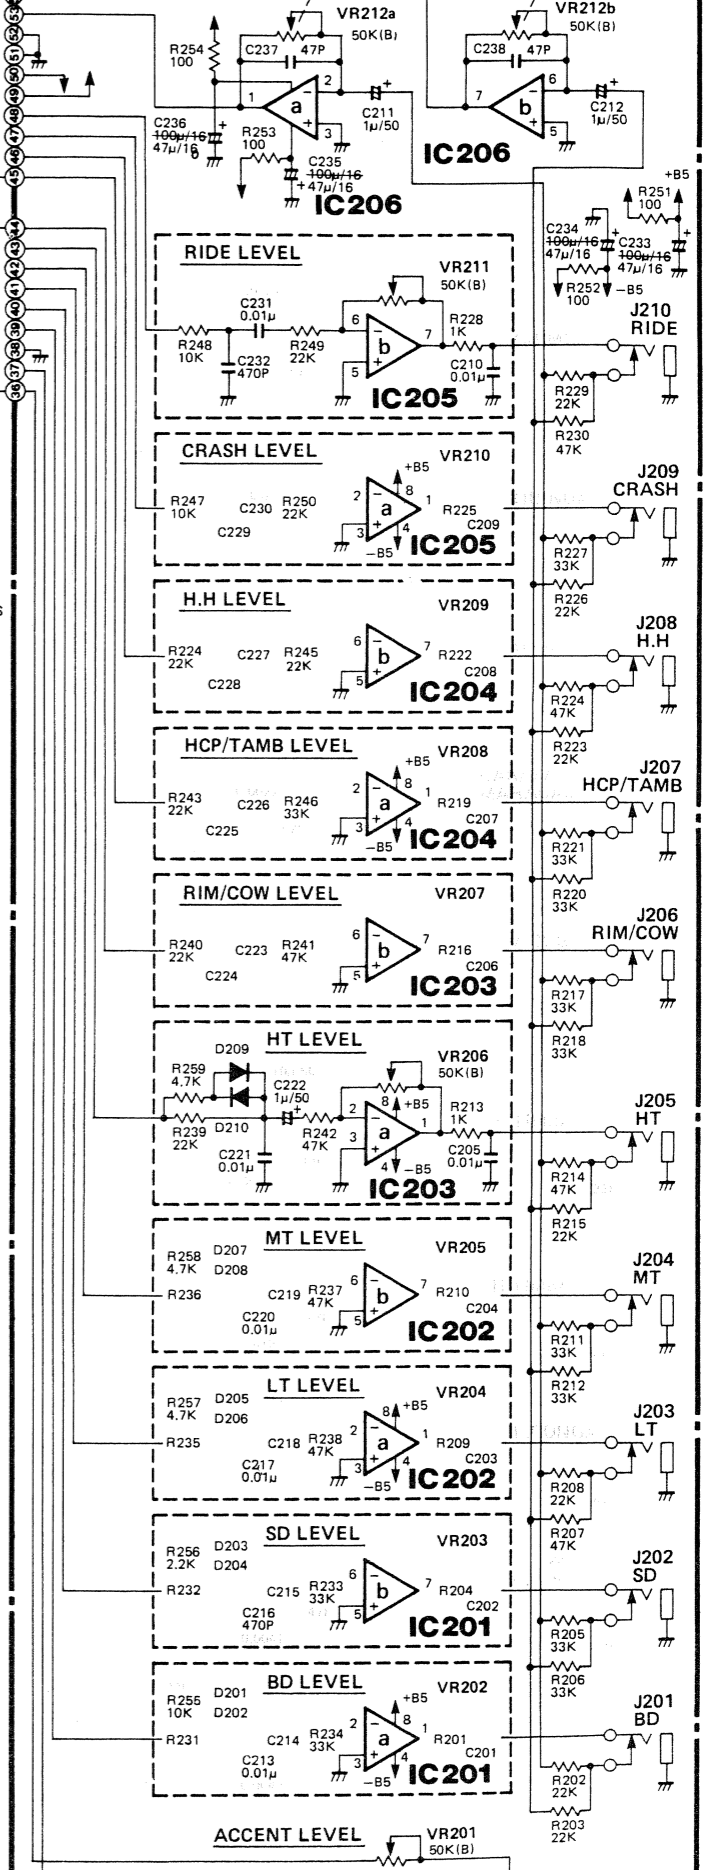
53
52
51
50
49
48
47
46
45
44
43
42
41
40
39
38
37
36

VR212a
50K(B)
R254
100
C237 47P
1
a
2
3
C236
~~100μ/16~~
47μ/16
R253
100
C211
1μ/50
C235
~~100μ/16~~
47μ/16
IC206

VR212b
50K(B)
C238 47P
7
b
6
5
C212
1μ/50
IC206

+B5
R251
100
C234
~~100μ/16~~
47μ/16
C233
~~100μ/16~~
47μ/16
R252
100
-B5

RIDE LEVEL
VR211
50K(B)
C231
0.01μ
R248
10K
C232
470P
R249
22K
6
b
7
5
R228
1K
C210
0.01μ
IC205
J210
RIDE
R229
22K
R230
47K

CRASH LEVEL
VR210
+B5
R247
10K
C230
R250
22K
C229
2
a
8
1
3
4
-B5
R225
C209
IC205
J209
CRASH
R227
33K
R226
22K

H.H LEVEL
VR209
R224
22K
C227
R245
22K
C228
6
b
7
5
R222
C208
IC204
J208
H.H
R224
47K
R223
22K

HCP/TAMB LEVEL
VR208
+B5
R243
22K
C226
R246
33K
C225
2
a
8
1
3
4
-B5
R219
C207
IC204
J207
HCP/TAMB
R221
33K
R220
33K

RIM/COW LEVEL
VR207
R240
22K
C223
R241
47K
C224
6
b
7
5
R216
C206
IC203
J206
RIM/COW
R217
33K
R218
33K

HT LEVEL
VR206
50K(B)
D209
R259
4.7K
C222
1μ/50
R239
22K
D210
R242
47K
2
8
+B5
a
1
3
4
-B5
R213
1K
C205
0.01μ
C221
0.01μ
IC203
J205
HT
R214
47K
R215
22K

MT LEVEL
VR205
R258
4.7K
D207
D208
R236
C219
R237
47K
C220
0.01μ
6
b
7
5
R210
C204
IC202
J204
MT
R211
33K
R212
33K

LT LEVEL
VR204
+B5
R257
4.7K
D205
D206
R235
C218
R238
47K
C217
0.01μ
2
8
a
1
3
4
-B5
R209
C203
IC202
J203
LT
R208
22K
R207
47K

SD LEVEL
VR203
R256
2.2K
D203
D204
R232
C215
R233
33K
C216
470P
6
b
7
5
R204
C202
IC201
J202
SD
R205
33K
R206
33K

BD LEVEL
VR202
+B5
R255
10K
D201
D202
R231
C214
R234
33K
C213
0.01μ
2
8
a
1
3
4
-B5
R201
C201
IC201
J201
BD
R202
22K
R203
22K

ACCENT LEVEL
VR201
50K(B)